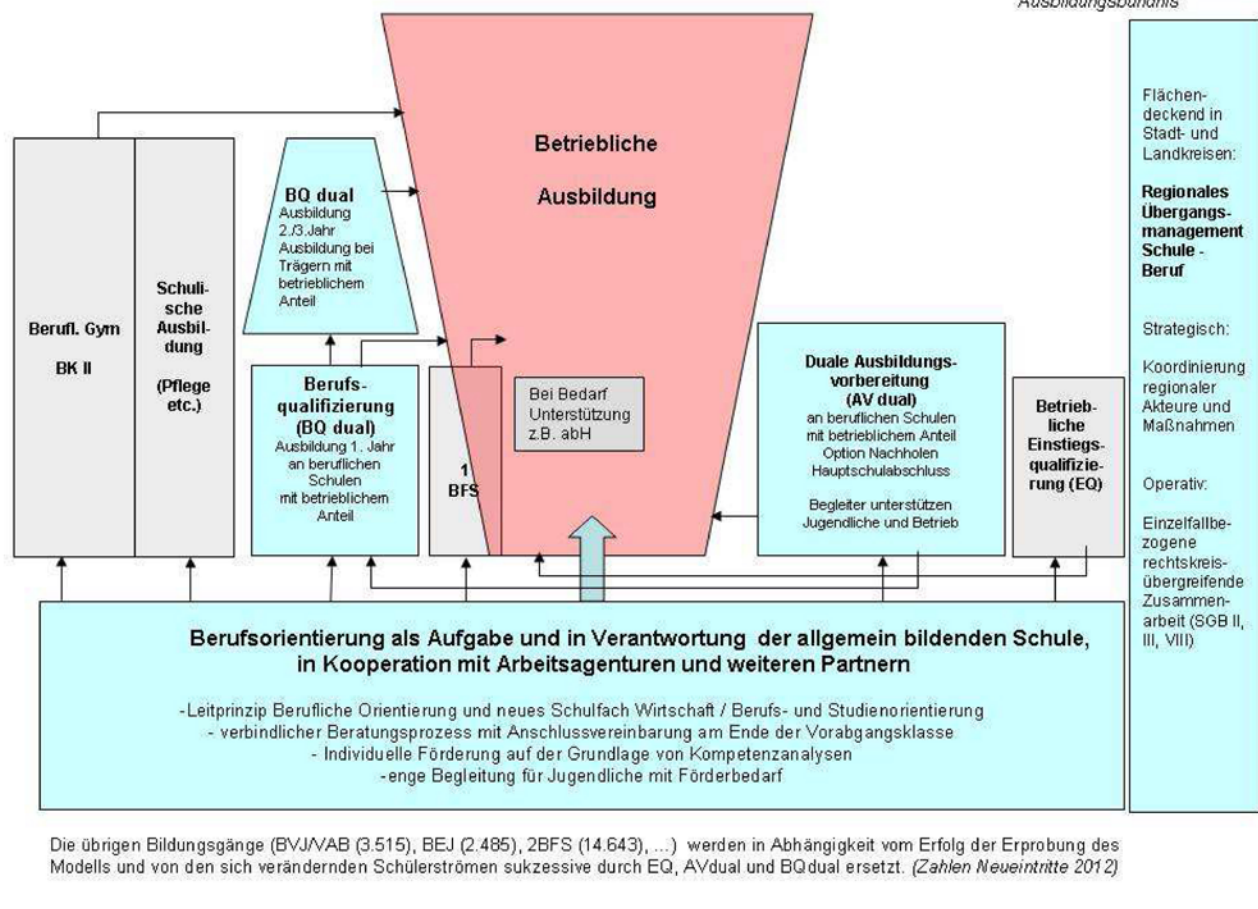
Ausbildungsbündnis

Flächendeckend in Stadt- und Landkreisen:

Regionales Übergangsmanagement Schule - Beruf

Strategisch:

Koordinierung regionaler Akteure und Maßnahmen

Operativ:

Einzelfallbezogene rechtskreisübergreifende Zusammenarbeit (SGB II, III, VIII)

Betriebliche

Ausbildung

Berufl. Gym

BK II

Schulische Ausbildung

(Pflege etc.)

BQ dual
Ausbildung 2./3.Jahr
Ausbildung bei Trägern mit betrieblichem Anteil

Berufsqualifizierung (BQ dual)
Ausbildung 1. Jahr an beruflichen Schulen mit betrieblichem Anteil

1 BFS

Bei Bedarf Unterstützung z.B. abH

Duale Ausbildungsvorbereitung (AV dual)
an beruflichen Schulen mit betrieblichem Anteil
Option Nachholen Hauptschulabschluss

Begleiter unterstützen Jugendliche und Betrieb

Betriebliche Einstiegsqualifizierung (EQ)

Berufsorientierung als Aufgabe und in Verantwortung der allgemein bildenden Schule, in Kooperation mit Arbeitsagenturen und weiteren Partnern

-Leitprinzip Berufliche Orientierung und neues Schulfach Wirtschaft / Berufs- und Studienorientierung
- verbindlicher Beratungsprozess mit Anschlussvereinbarung am Ende der Vorabgangsklasse
- Individuelle Förderung auf der Grundlage von Kompetenzanalysen
-enge Begleitung für Jugendliche mit Förderbedarf

Die übrigen Bildungsgänge (BVJ/VAB (3.515), BEJ (2.485), 2BFS (14.643), ...) werden in Abhängigkeit vom Erfolg der Erprobung des Modells und von den sich verändernden Schülerströmen sukzessive durch EQ, AVdual und BQdual ersetzt. (Zahlen Neueintritte 2012)